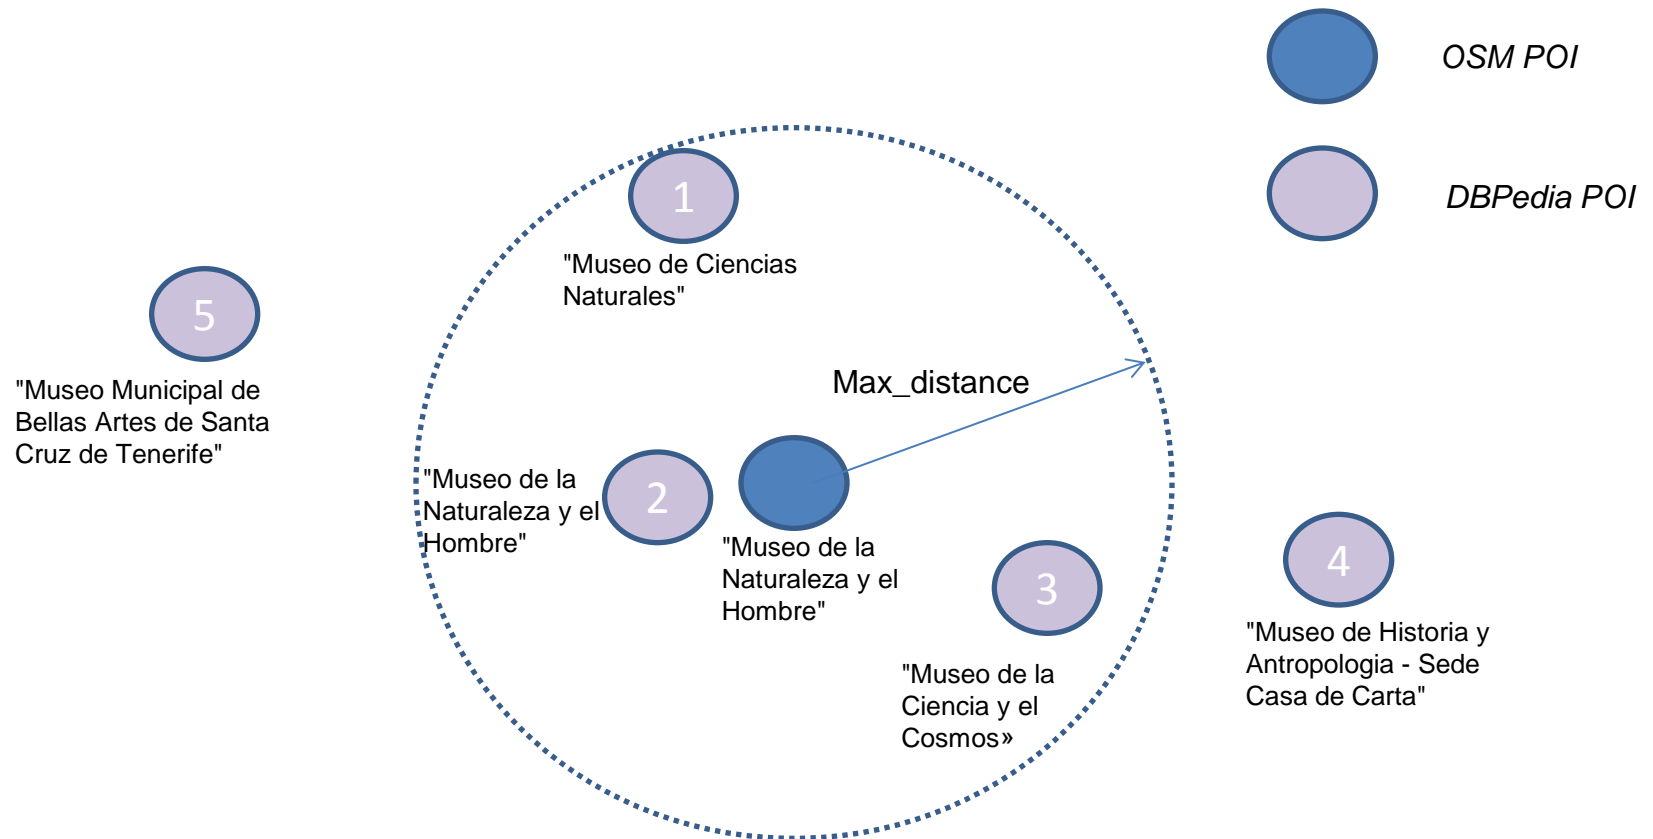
OSM POI

DBPedia POI

1

"Museo de Ciencias Naturales"

5

"Museo Municipal de Bellas Artes de Santa Cruz de Tenerife"

Max_distance

"Museo de la Naturaleza y el Hombre"

2

"Museo de la Naturaleza y el Hombre"

3

4

"Museo de Historia y Antropologia - Sede Casa de Carta"

"Museo de la Ciencia y el Cosmos»